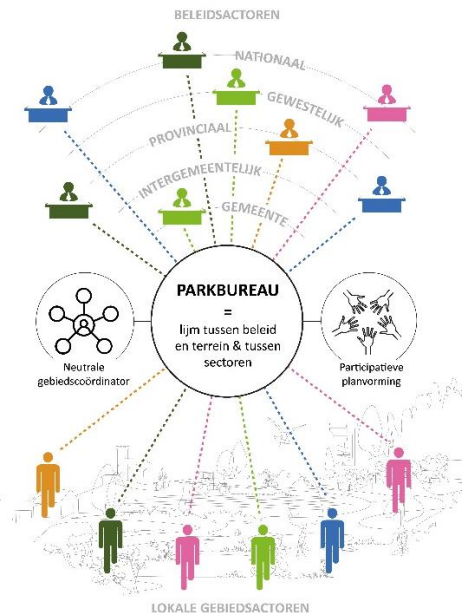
BELEIDSACTOREN

NATIONAAL

GEWESTELIJK

PROVINCIAAL

INTERGEMEENTELIJK

GEMEENTE

PARKBUREAU
=
lijm tussen beleid en terrein & tussen sectoren

Neutrale gebiedscoördinator

Participatieve planvorming

LOKALE GEBIEDSACTOREN